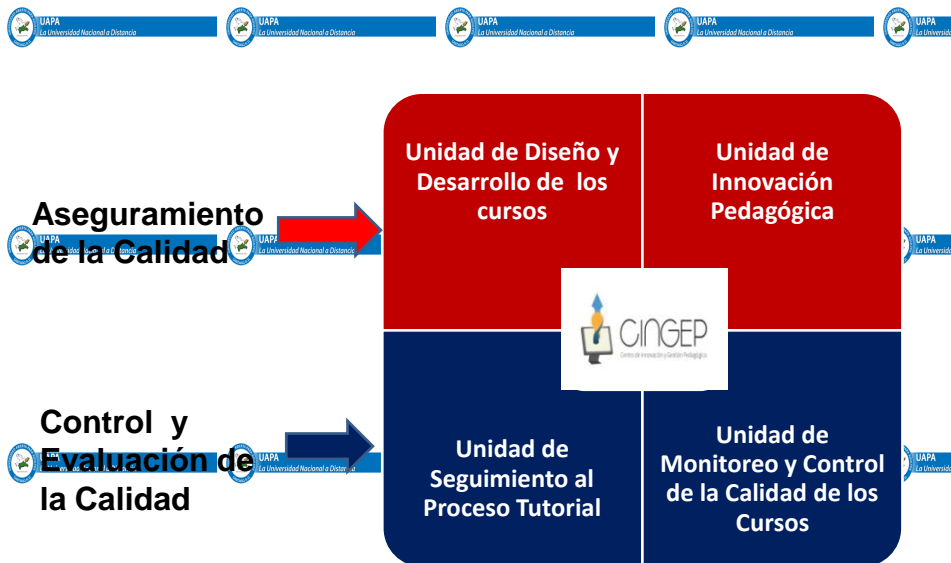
UAPA
La Universidad Nacional a Distancia

UAPA
La Universidad Nacional a Distancia

UAPA
La Universidad Nacional a Distancia

UAPA
La Universidad Nacional a Distancia

Aseguramiento de la Calidad

Unidad de Diseño y Desarrollo de los cursos

Unidad de Innovación Pedagógica

CINGEP
Centro de Innovación y Gestión Pedagógica

Control y Evaluación de la Calidad

Unidad de Seguimiento al Proceso Tutorial

Unidad de Monitoreo y Control de la Calidad de los Cursos